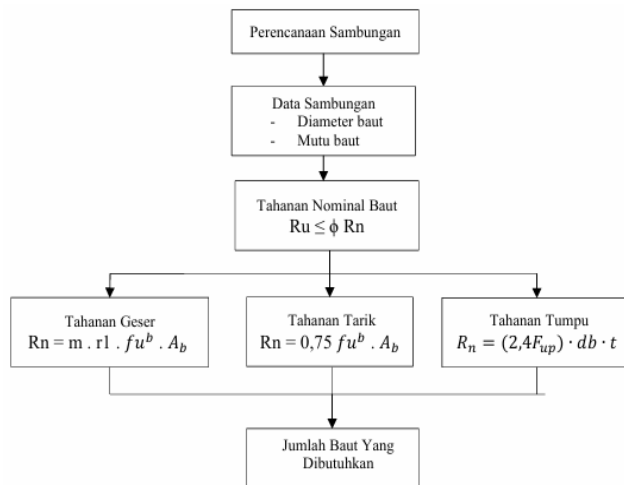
Perencanaan Sambungan

Data Sambungan
- Diameter baut
- Mutu baut

Tahanan Nominal Baut
Ru $\leq \phi$ Rn

Tahanan Geser
Rn = m . r1 . $fu^b$ . $A_b$

Tahanan Tarik
Rn = 0,75 $fu^b$ . $A_b$

Tahanan Tumpu
$R_n = (2,4F_{up}) \cdot db \cdot t$

Jumlah Baut Yang Dibutuhkan